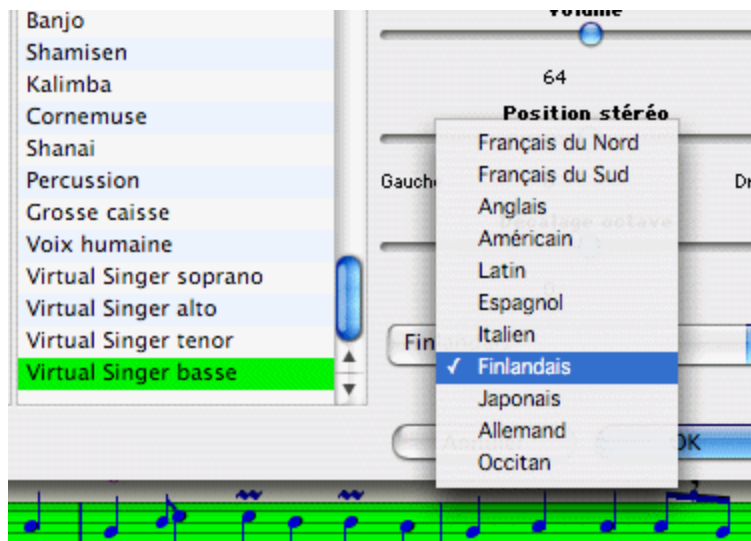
Banjo
Shamisen
Kalimba
Cornemuse
Shanai
Percussion
Grosse caisse
Voix humaine
Virtual Singer soprano
Virtual Singer alto
Virtual Singer tenor
Virtual Singer basse

Volume
64
Position stéréo
Gauch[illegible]
Dr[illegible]
Fin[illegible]

Français du Nord
Français du Sud
Anglais
Américain
Latin
Espagnol
Italien
✓ Finlandais
Japonais
Allemand
Occitan

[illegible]
OK